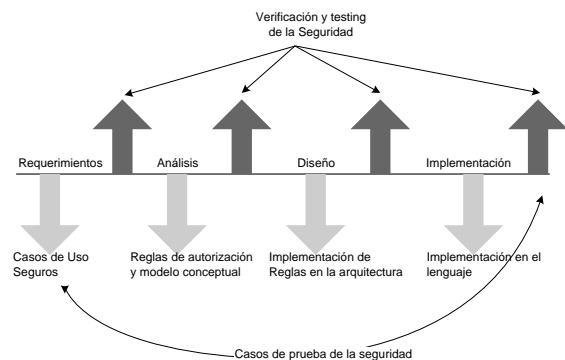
Verificación y testing de la Seguridad

Requerimientos

Análisis

Diseño

Implementación

Casos de Uso Seguros

Reglas de autorización y modelo conceptual

Implementación de Reglas en la arquitectura

Implementación en el lenguaje

Casos de prueba de la seguridad